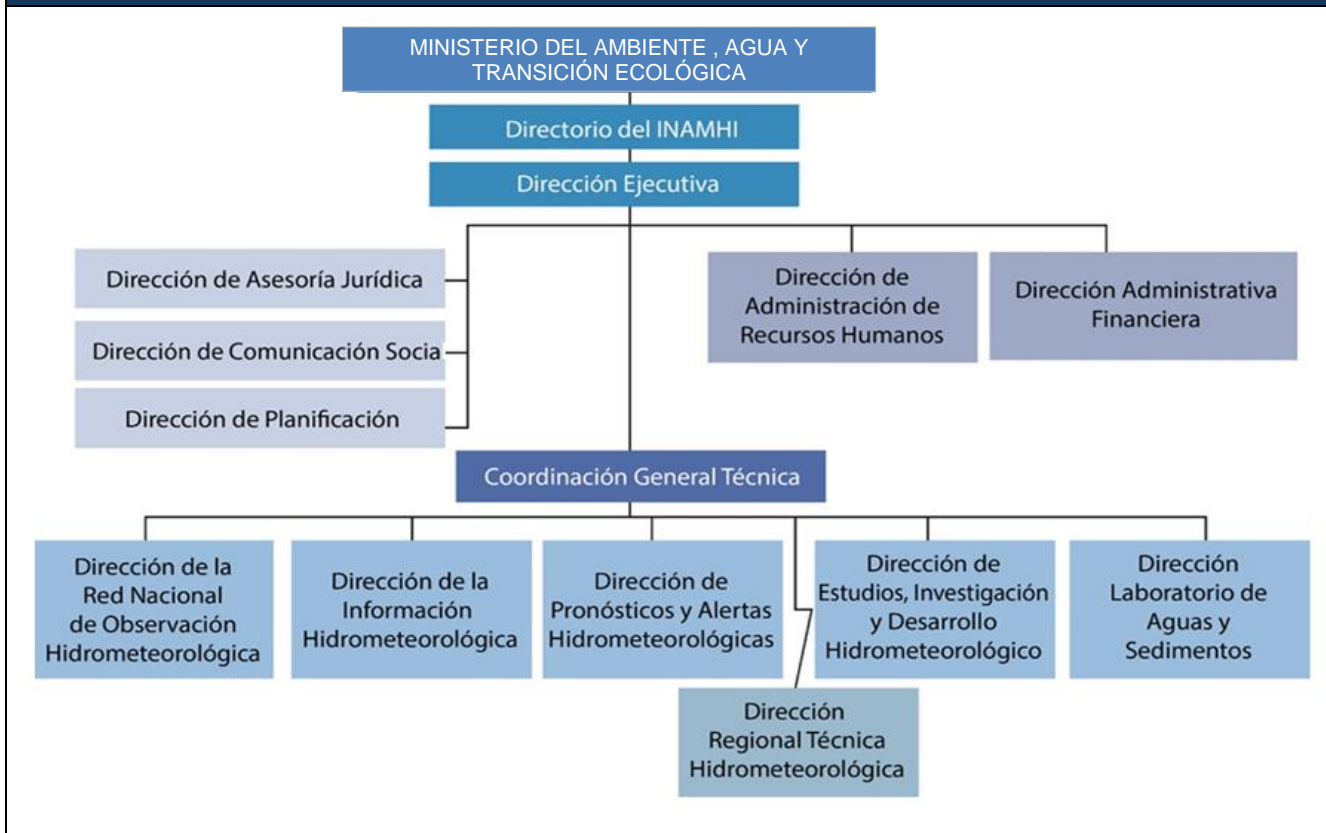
MINISTERIO DEL AMBIENTE , AGUA Y TRANSICIÓN ECOLÓGICA

Directorio del INAMHI

Dirección Ejecutiva

Dirección de Asesoría Jurídica

Dirección de Comunicación Socia

Dirección de Planificación

Dirección de Administración de Recursos Humanos

Dirección Administrativa Financiera

Coordinación General Técnica

Dirección de la Red Nacional de Observación Hidrometeorológica

Dirección de la Información Hidrometeorológica

Dirección de Pronósticos y Alertas Hidrometeorológicas

Dirección de Estudios, Investigación y Desarrollo Hidrometeorológico

Dirección Laboratorio de Aguas y Sedimentos

Dirección Regional Técnica Hidrometeorológica